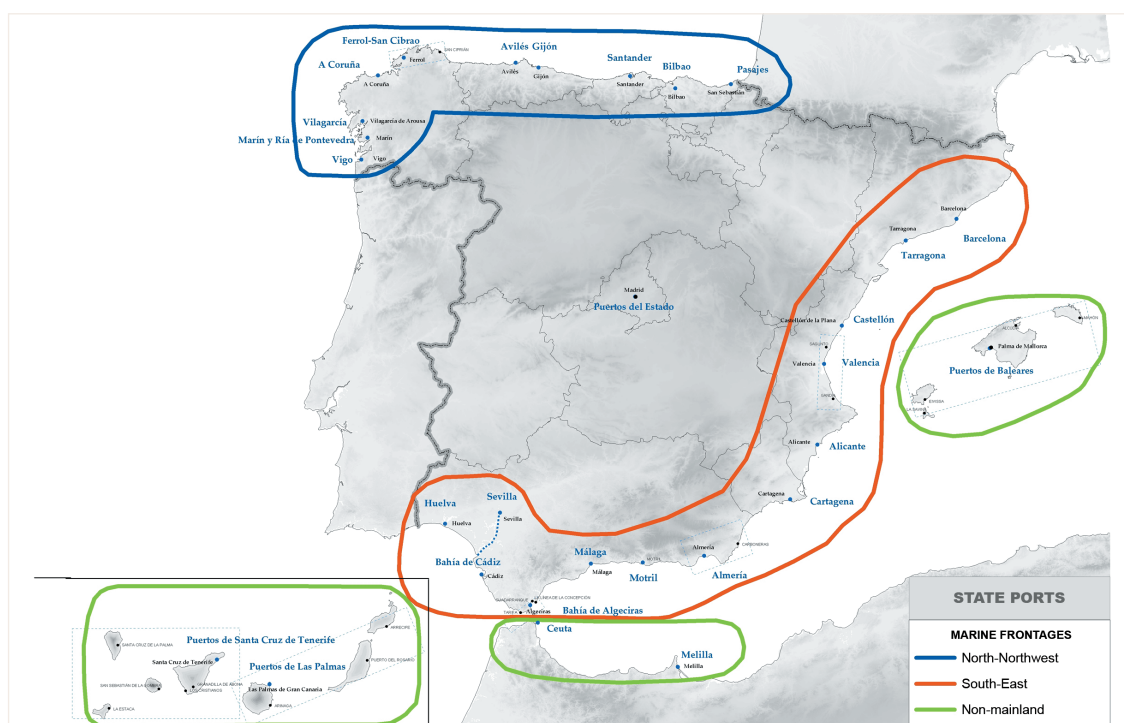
Ferrol-San Cibrao
SAN CIPRIÁN
Ferrol
A Coruña
A Coruña
Avilés Gijón
Avilés
Gijón
Santander
Santander
Bilbao
Bilbao
Pasajes
San Sebastián
Vilagarcía
Vilagarcía de Arousa
Marín y Ría de Pontevedra
Marín
Vigo
Vigo
Barcelona
Tarragona
Barcelona
Tarragona
Madrid
Puertos del Estado
Castellón de la Plana
Castellón
SAGUNTO
Valencia
Valencia
GANDÍA
ALCÚDIA
MAHÓN
Palma de Mallorca
Puertos de Baleares
IBIZA
LA SAVINA
Alicante
Alicante
Cartagena
Cartagena
Huelva
Huelva
Sevilla
Sevilla
Bahía de Cádiz
Cádiz
Málaga
Málaga
Motril
MOTRIL
Almería
Almería
CARBONERAS
LA LÍNEA DE LA CONCEPCIÓN
TARIFA
Algeciras
Bahía de Algeciras
Ceuta
Melilla
Melilla
SANTA CRUZ DE LA PALMA
Puertos de Santa Cruz de Tenerife
ARRECIFE
Santa Cruz de Tenerife
Puertos de Las Palmas
PUERTO DEL ROSARIO
SAN SEBASTIÁN DE LA GOMERA
GRANADILLA DE ABONA
LOS CRISTIANOS
Las Palmas de Gran Canaria
LA ESTACA
ARINAGA
STATE PORTS
MARINE FRONTAGES
North-Northwest
South-East
Non-mainland